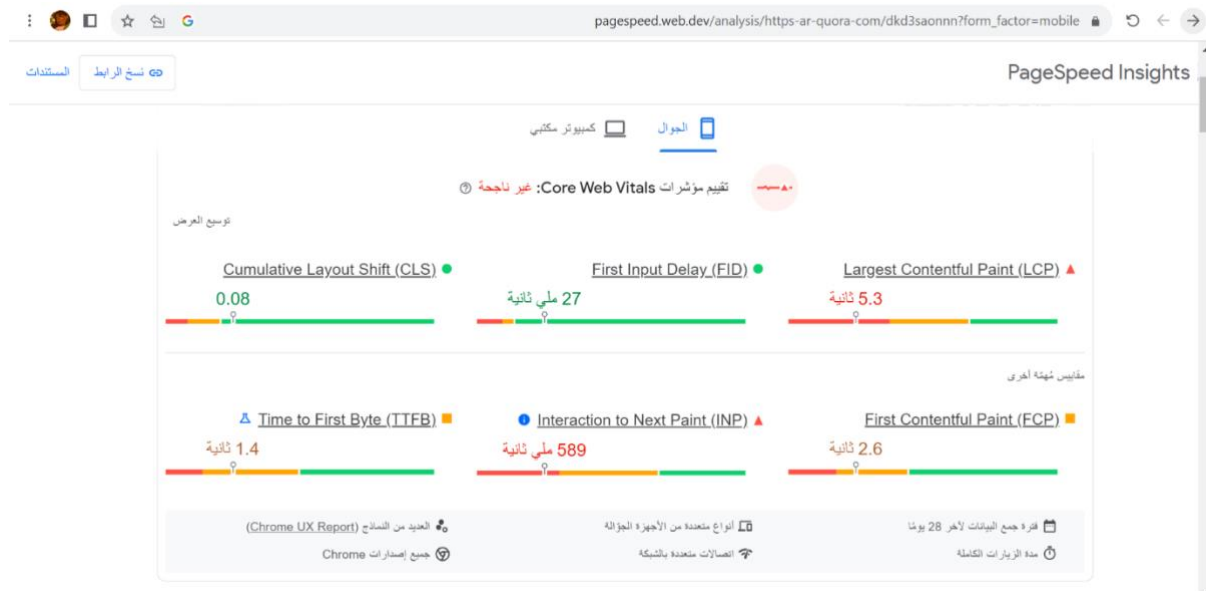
pagespeed.web.dev/analysis/https-ar-quora-com/dkd3saonnn?form_factor=mobile

PageSpeed Insights

نسخ الرابط

المستندات

الجوال

كمبيوتر مكتبي

تقييم مؤشرات Core Web Vitals: غير ناجحة

توسيع العرض

Largest Contentful Paint (LCP)

5.3 ثانية

First Input Delay (FID)

27 ملي ثانية

Cumulative Layout Shift (CLS)

0.08

مقاييس مُهمّة أخرى

First Contentful Paint (FCP)

2.6 ثانية

Interaction to Next Paint (INP)

589 ملي ثانية

Time to First Byte (TTFB)

1.4 ثانية

فترة جمع البيانات لآخر 28 يومًا

أنواع متعددة من الأجهزة الجوّالة

العديد من النماذج (Chrome UX Report)

مدة الزيارات الكاملة

اتصالات متعددة بالشبكة

جميع إصدارات Chrome